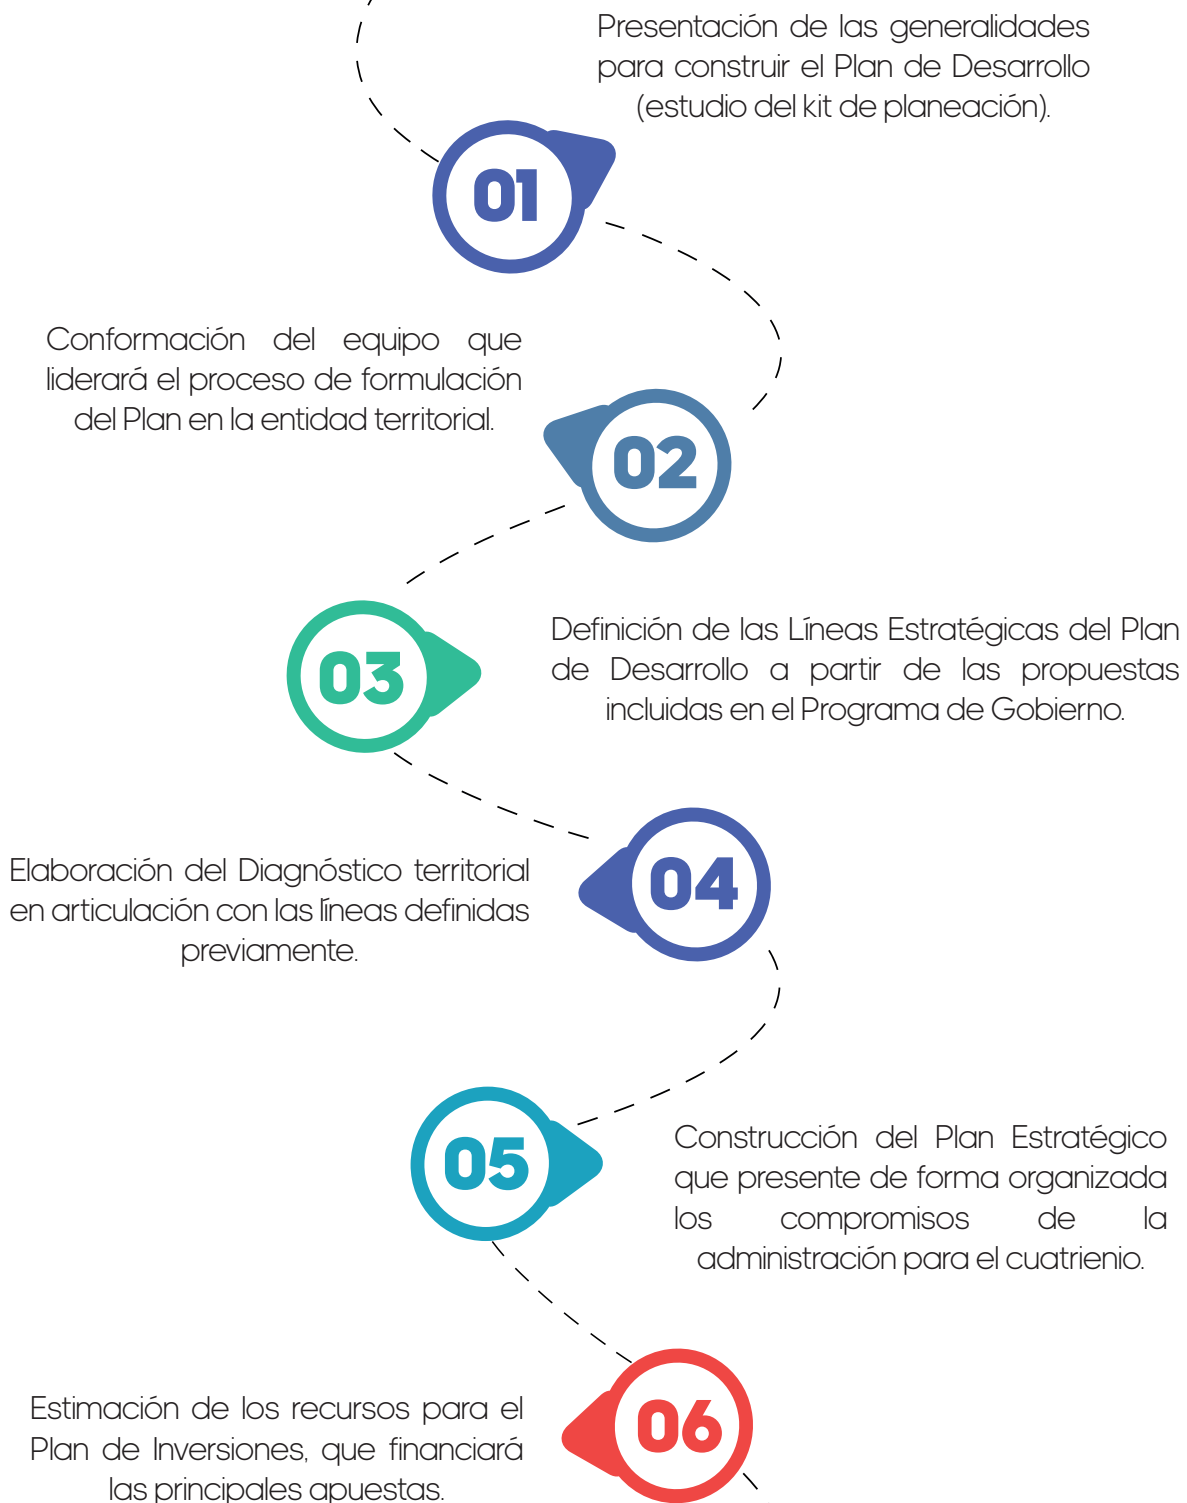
Presentación de las generalidades para construir el Plan de Desarrollo (estudio del kit de planeación).

01

Conformación del equipo que liderará el proceso de formulación del Plan en la entidad territorial.

02

03

Definición de las Líneas Estratégicas del Plan de Desarrollo a partir de las propuestas incluidas en el Programa de Gobierno.

Elaboración del Diagnóstico territorial en articulación con las líneas definidas previamente.

04

05

Construcción del Plan Estratégico que presente de forma organizada los compromisos de la administración para el cuatrienio.

Estimación de los recursos para el Plan de Inversiones, que financiará las principales apuestas.

06